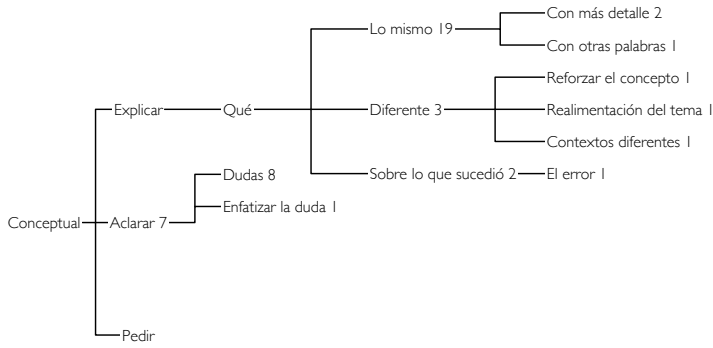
Conceptual

Explicar

Qué

Lo mismo 19

Con más detalle 2

Con otras palabras 1

Diferente 3

Reforzar el concepto 1

Realimentación del tema 1

Contextos diferentes 1

Sobre lo que sucedió 2

El error 1

Aclarar 7

Dudas 8

Enfatizar la duda 1

Pedir